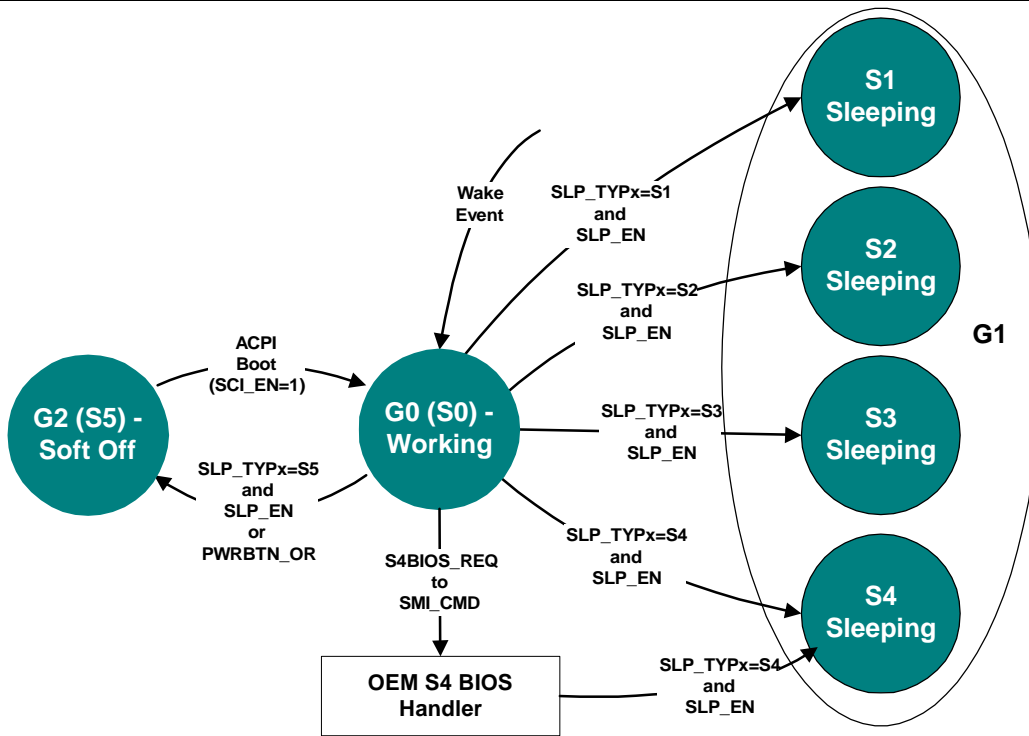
S1
Sleeping

S2
Sleeping

G1

S3
Sleeping

S4
Sleeping

Wake
Event

SLP_TYPx=S1
and
SLP_EN

SLP_TYPx=S2
and
SLP_EN

ACPI
Boot
(SCI_EN=1)

G2 (S5) -
Soft Off

G0 (S0) -
Working

SLP_TYPx=S3
and
SLP_EN

SLP_TYPx=S5
and
SLP_EN
or
PWRBTN_OR

S4BIOS_REQ
to
SMI_CMD

SLP_TYPx=S4
and
SLP_EN

OEM S4 BIOS
Handler

SLP_TYPx=S4
and
SLP_EN